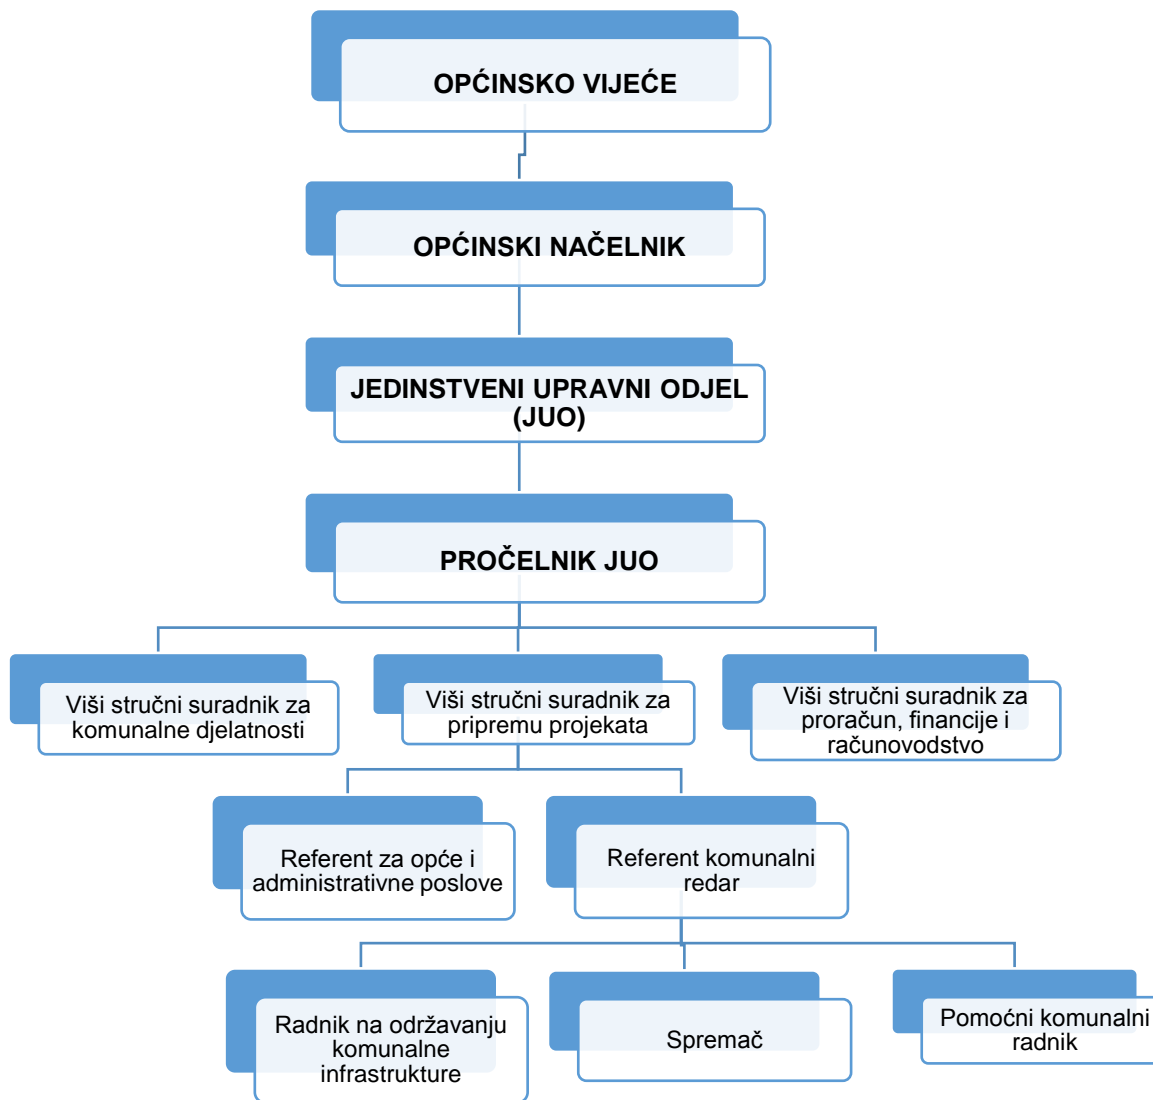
OPĆINSKO VIJEĆE

OPĆINSKI NAČELNIK

JEDINSTVENI UPRAVNI ODJEL (JUO)

PROČELNIK JUO

Viši stručni suradnik za komunalne djelatnosti

Viši stručni suradnik za pripremu projekata

Viši stručni suradnik za proračun, financije i računovodstvo

Referent za opće i administrativne poslove

Referent komunalni redar

Radnik na održavanju komunalne infrastrukture

Spremač

Pomoćni komunalni radnik